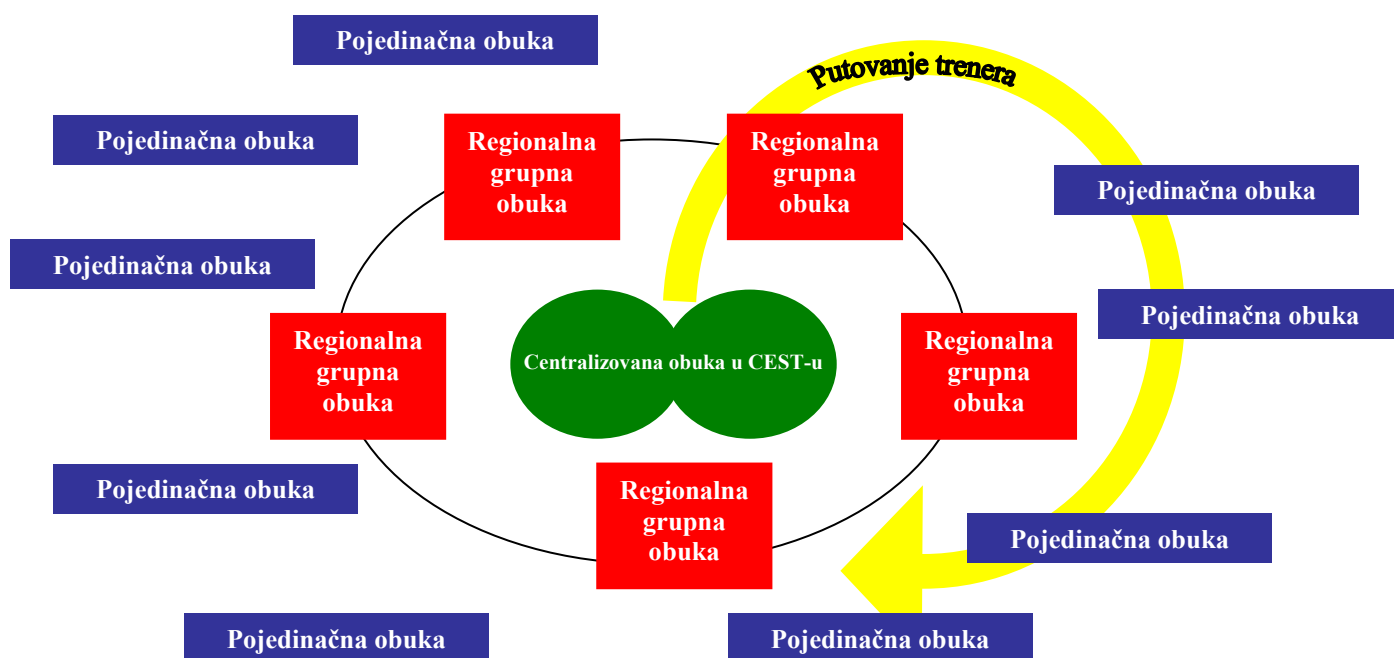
Pojedinačna obuka

Putovanje trenera

Pojedinačna obuka

Regionalna grupna obuka

Regionalna grupna obuka

Pojedinačna obuka

Pojedinačna obuka

Pojedinačna obuka

Regionalna grupna obuka

Centralizovana obuka u CEST-u

Regionalna grupna obuka

Pojedinačna obuka

Regionalna grupna obuka

Pojedinačna obuka

Pojedinačna obuka

Pojedinačna obuka